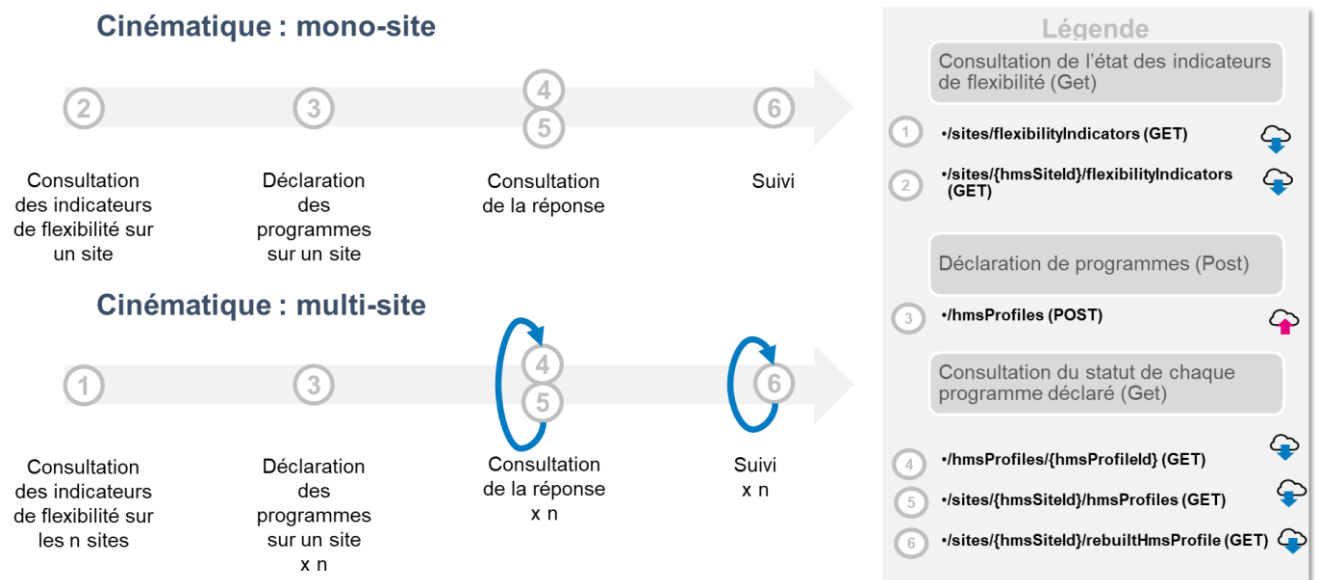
Cinématique : mono-site

2 3 4 5 6

Consultation des indicateurs de flexibilité sur un site

Déclaration des programmes sur un site

Consultation de la réponse

Suivi

Cinématique : multi-site

1 3 4 5 6

Consultation des indicateurs de flexibilité sur les n sites

Déclaration des programmes sur un site x n

Consultation de la réponse x n

Suivi x n

Légende

Consultation de l'état des indicateurs de flexibilité (Get)

1 •/sites/flexibilityIndicators (GET)

2 •/sites/{hmsSiteId}/flexibilityIndicators (GET)

Déclaration de programmes (Post)

3 •/hmsProfiles (POST)

Consultation du statut de chaque programme déclaré (Get)

4 •/hmsProfiles/{hmsProfileId} (GET)

5 •/sites/{hmsSiteId}/hmsProfiles (GET)

6 •/sites/{hmsSiteId}/rebuiltHmsProfile (GET)